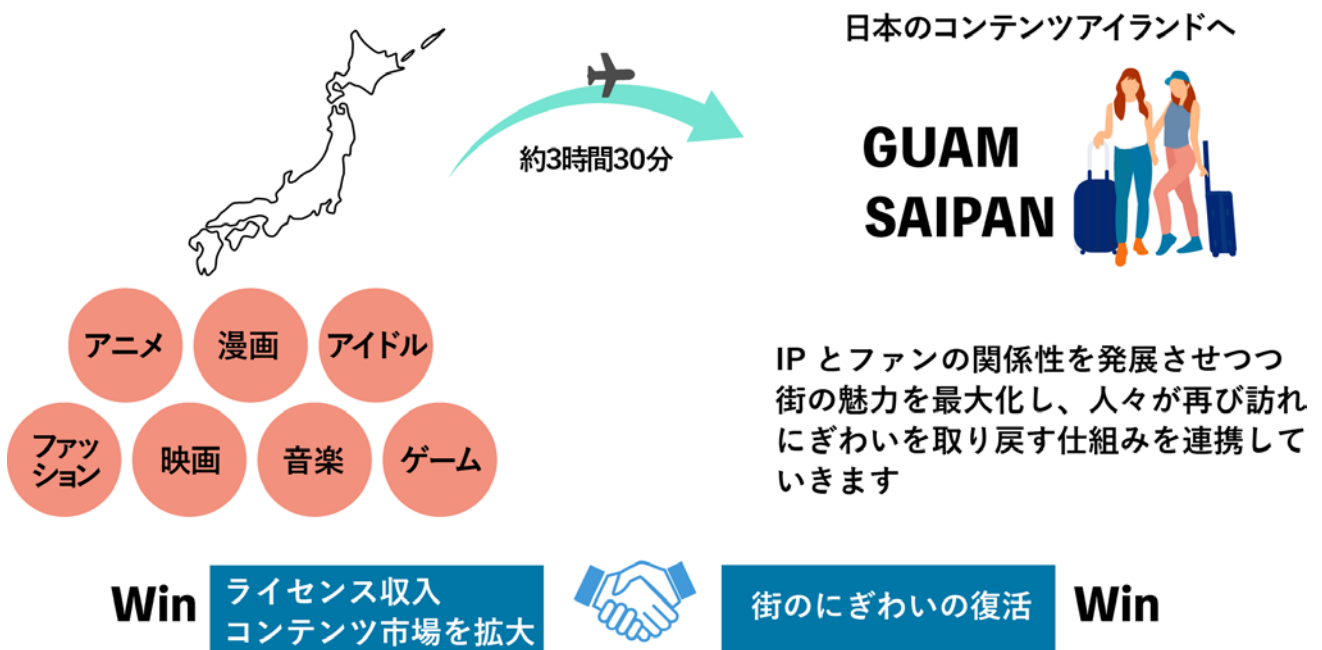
日本のコンテンツアイランドへ

約3時間30分

GUAM
SAIPAN

アニメ
漫画
アイドル
ファッション
映画
音楽
ゲーム

IP とファンの関係性を発展させつつ街の魅力を最大化し、人々が再び訪れにぎわいを取り戻す仕組みを連携していきます

Win
ライセンス収入
コンテンツ市場を拡大

街のにぎわいの復活
Win